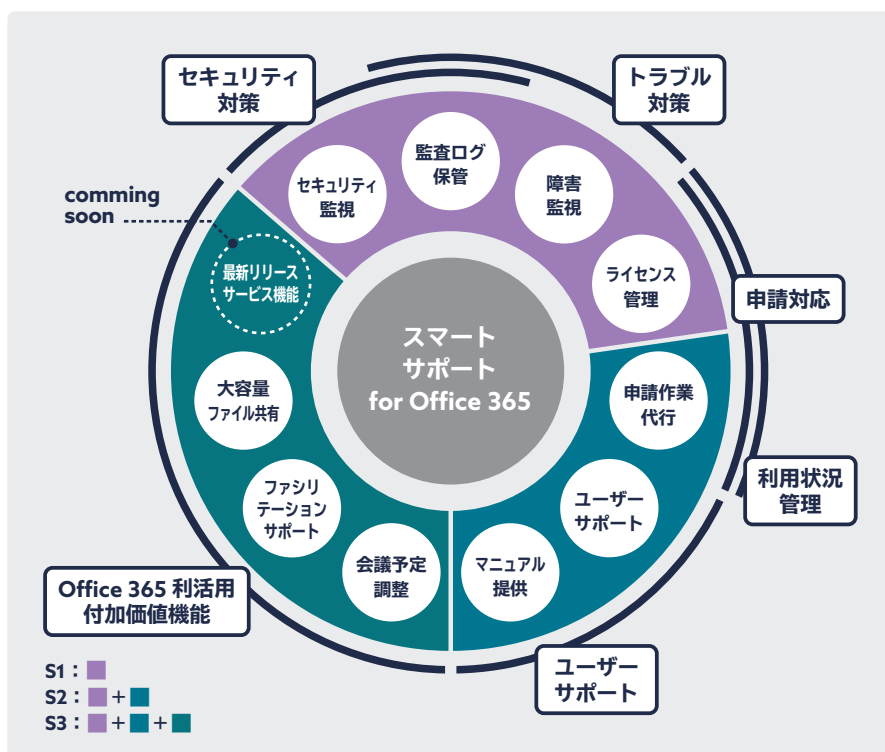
セキュリティ
対策

トラブル
対策

comming
soon

セキュリティ
監視

監査ログ
保管

障害
監視

ライセンス
管理

申請対応

最新リリース
サービス機能

スマート
サポート
for Office 365

大容量
ファイル共有

申請作業
代行

利用状況
管理

ファシリ
テーション
サポート

ユーザー
サポート

会議予定
調整

マニュアル
提供

Office 365 利活用
付加価値機能

ユーザー
サポート

S1：
S2： ＋
S3： ＋ ＋